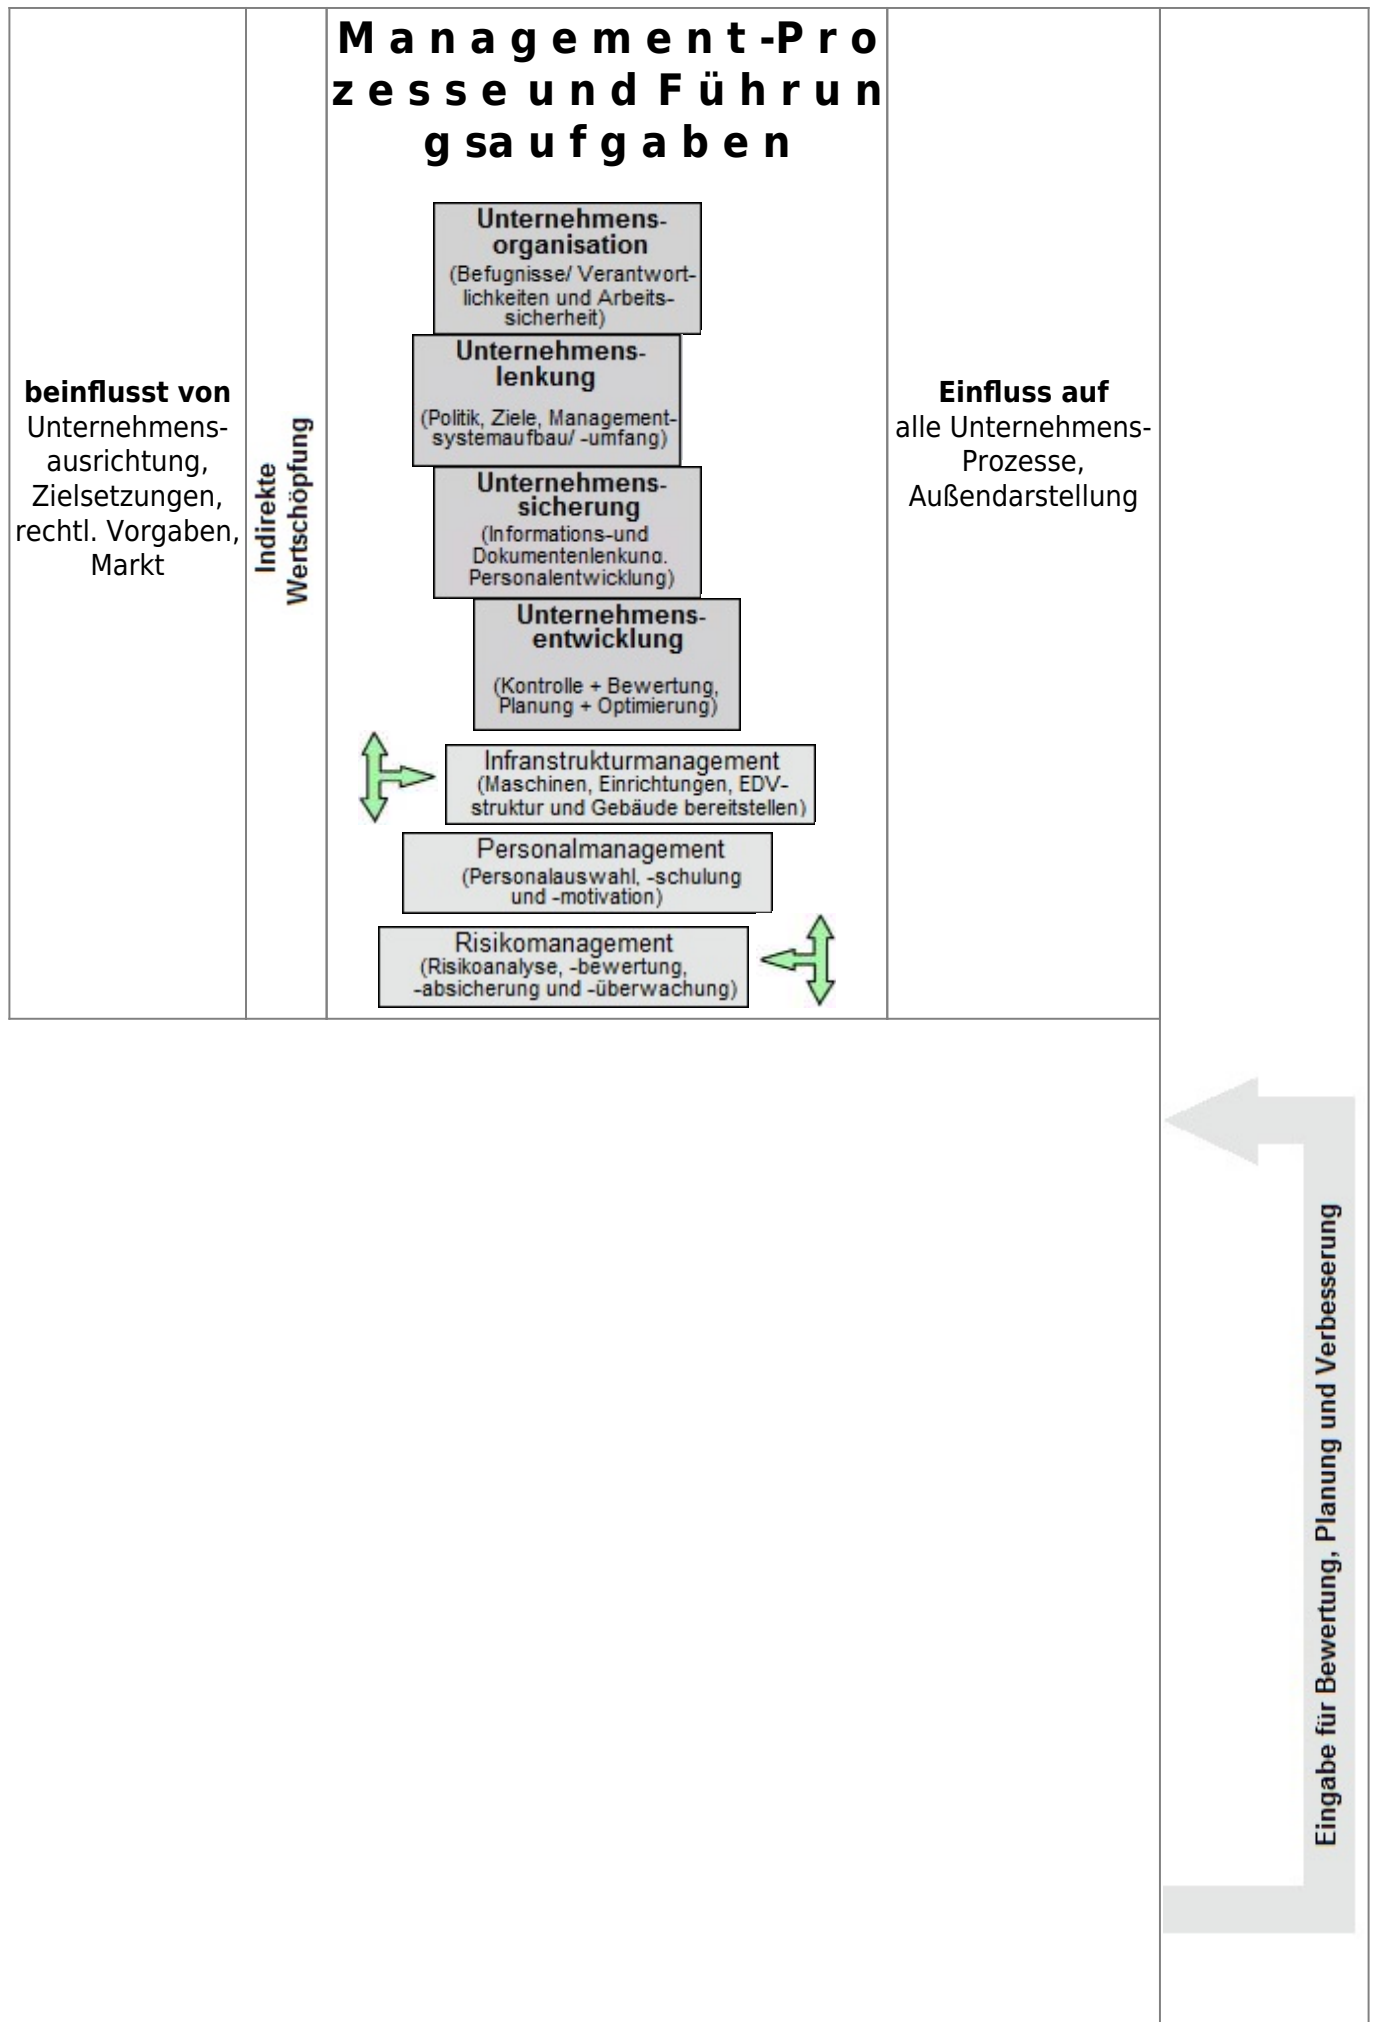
| beinflusst von Unternehmens-ausrichtung, Zielsetzungen, rechtl. Vorgaben, Markt | Indirekte Wertschöpfung | Management-Prozesse und Führungsaufgaben | Einfluss auf alle Unternehmens-Prozesse, Außendarstellung | Eingabe für Bewertung, Planung und Verbesserung |
|---|---|---|---|---|

Unternehmens-organisation
(Befugnisse/ Verantwortlichkeiten und Arbeitssicherheit)

Unternehmens-lenkung
(Politik, Ziele, Managementsystemaufbau/ -umfang)

Unternehmens-sicherung
(Informations-und Dokumentenlenkung, Personalentwicklung)

Unternehmens-entwicklung
(Kontrolle + Bewertung, Planung + Optimierung)

Infranstrukturmanagement
(Maschinen, Einrichtungen, EDV-struktur und Gebäude bereitstellen)

Personalmanagement
(Personalauswahl, -schulung und -motivation)

Risikomanagement
(Risikoanalyse, -bewertung, -absicherung und -überwachung)